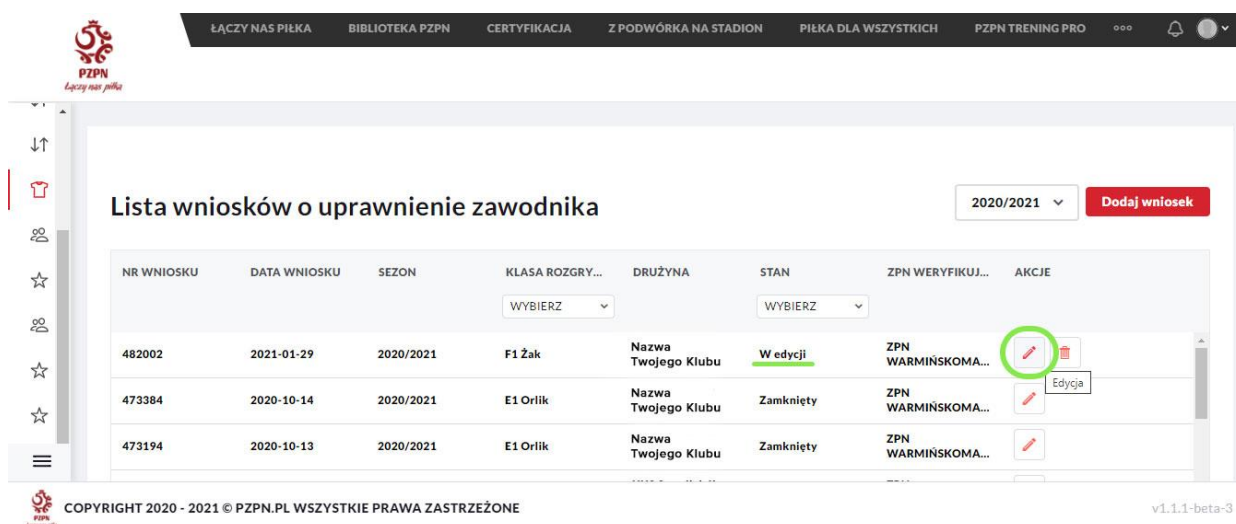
PZPN
Łączy nas piłka

ŁĄCZY NAS PIŁKA BIBLIOTEKA PZPN CERTYFIKACJA Z PODWÓRKA NA STADION PIŁKA DLA WSZYSTKICH PZPN TRENING PRO

Lista wniosków o uprawnienie zawodnika

2020/2021

Dodaj wniosek

| NR WNIOSKU | DATA WNIOSKU | SEZON | KLASA ROZGRY... WYBIERZ | DRUŻYNA | STAN WYBIERZ | ZPN WERYFIKUJ... | AKCJE |
|---|---|---|---|---|---|---|---|
| 482002 | 2021-01-29 | 2020/2021 | F1 Żak | Nazwa Twojego Klubu | W edycji | ZPN WARMIŃSKOMA... | Edycja |
| 473384 | 2020-10-14 | 2020/2021 | E1 Orlik | Nazwa Twojego Klubu | Zamknięty | ZPN WARMIŃSKOMA... | |
| 473194 | 2020-10-13 | 2020/2021 | E1 Orlik | Nazwa Twojego Klubu | Zamknięty | ZPN WARMIŃSKOMA... | |

COPYRIGHT 2020 - 2021 © PZPN.PL WSZYSTKIE PRAWA ZASTRZEŻONE

v1.1.1-beta-3